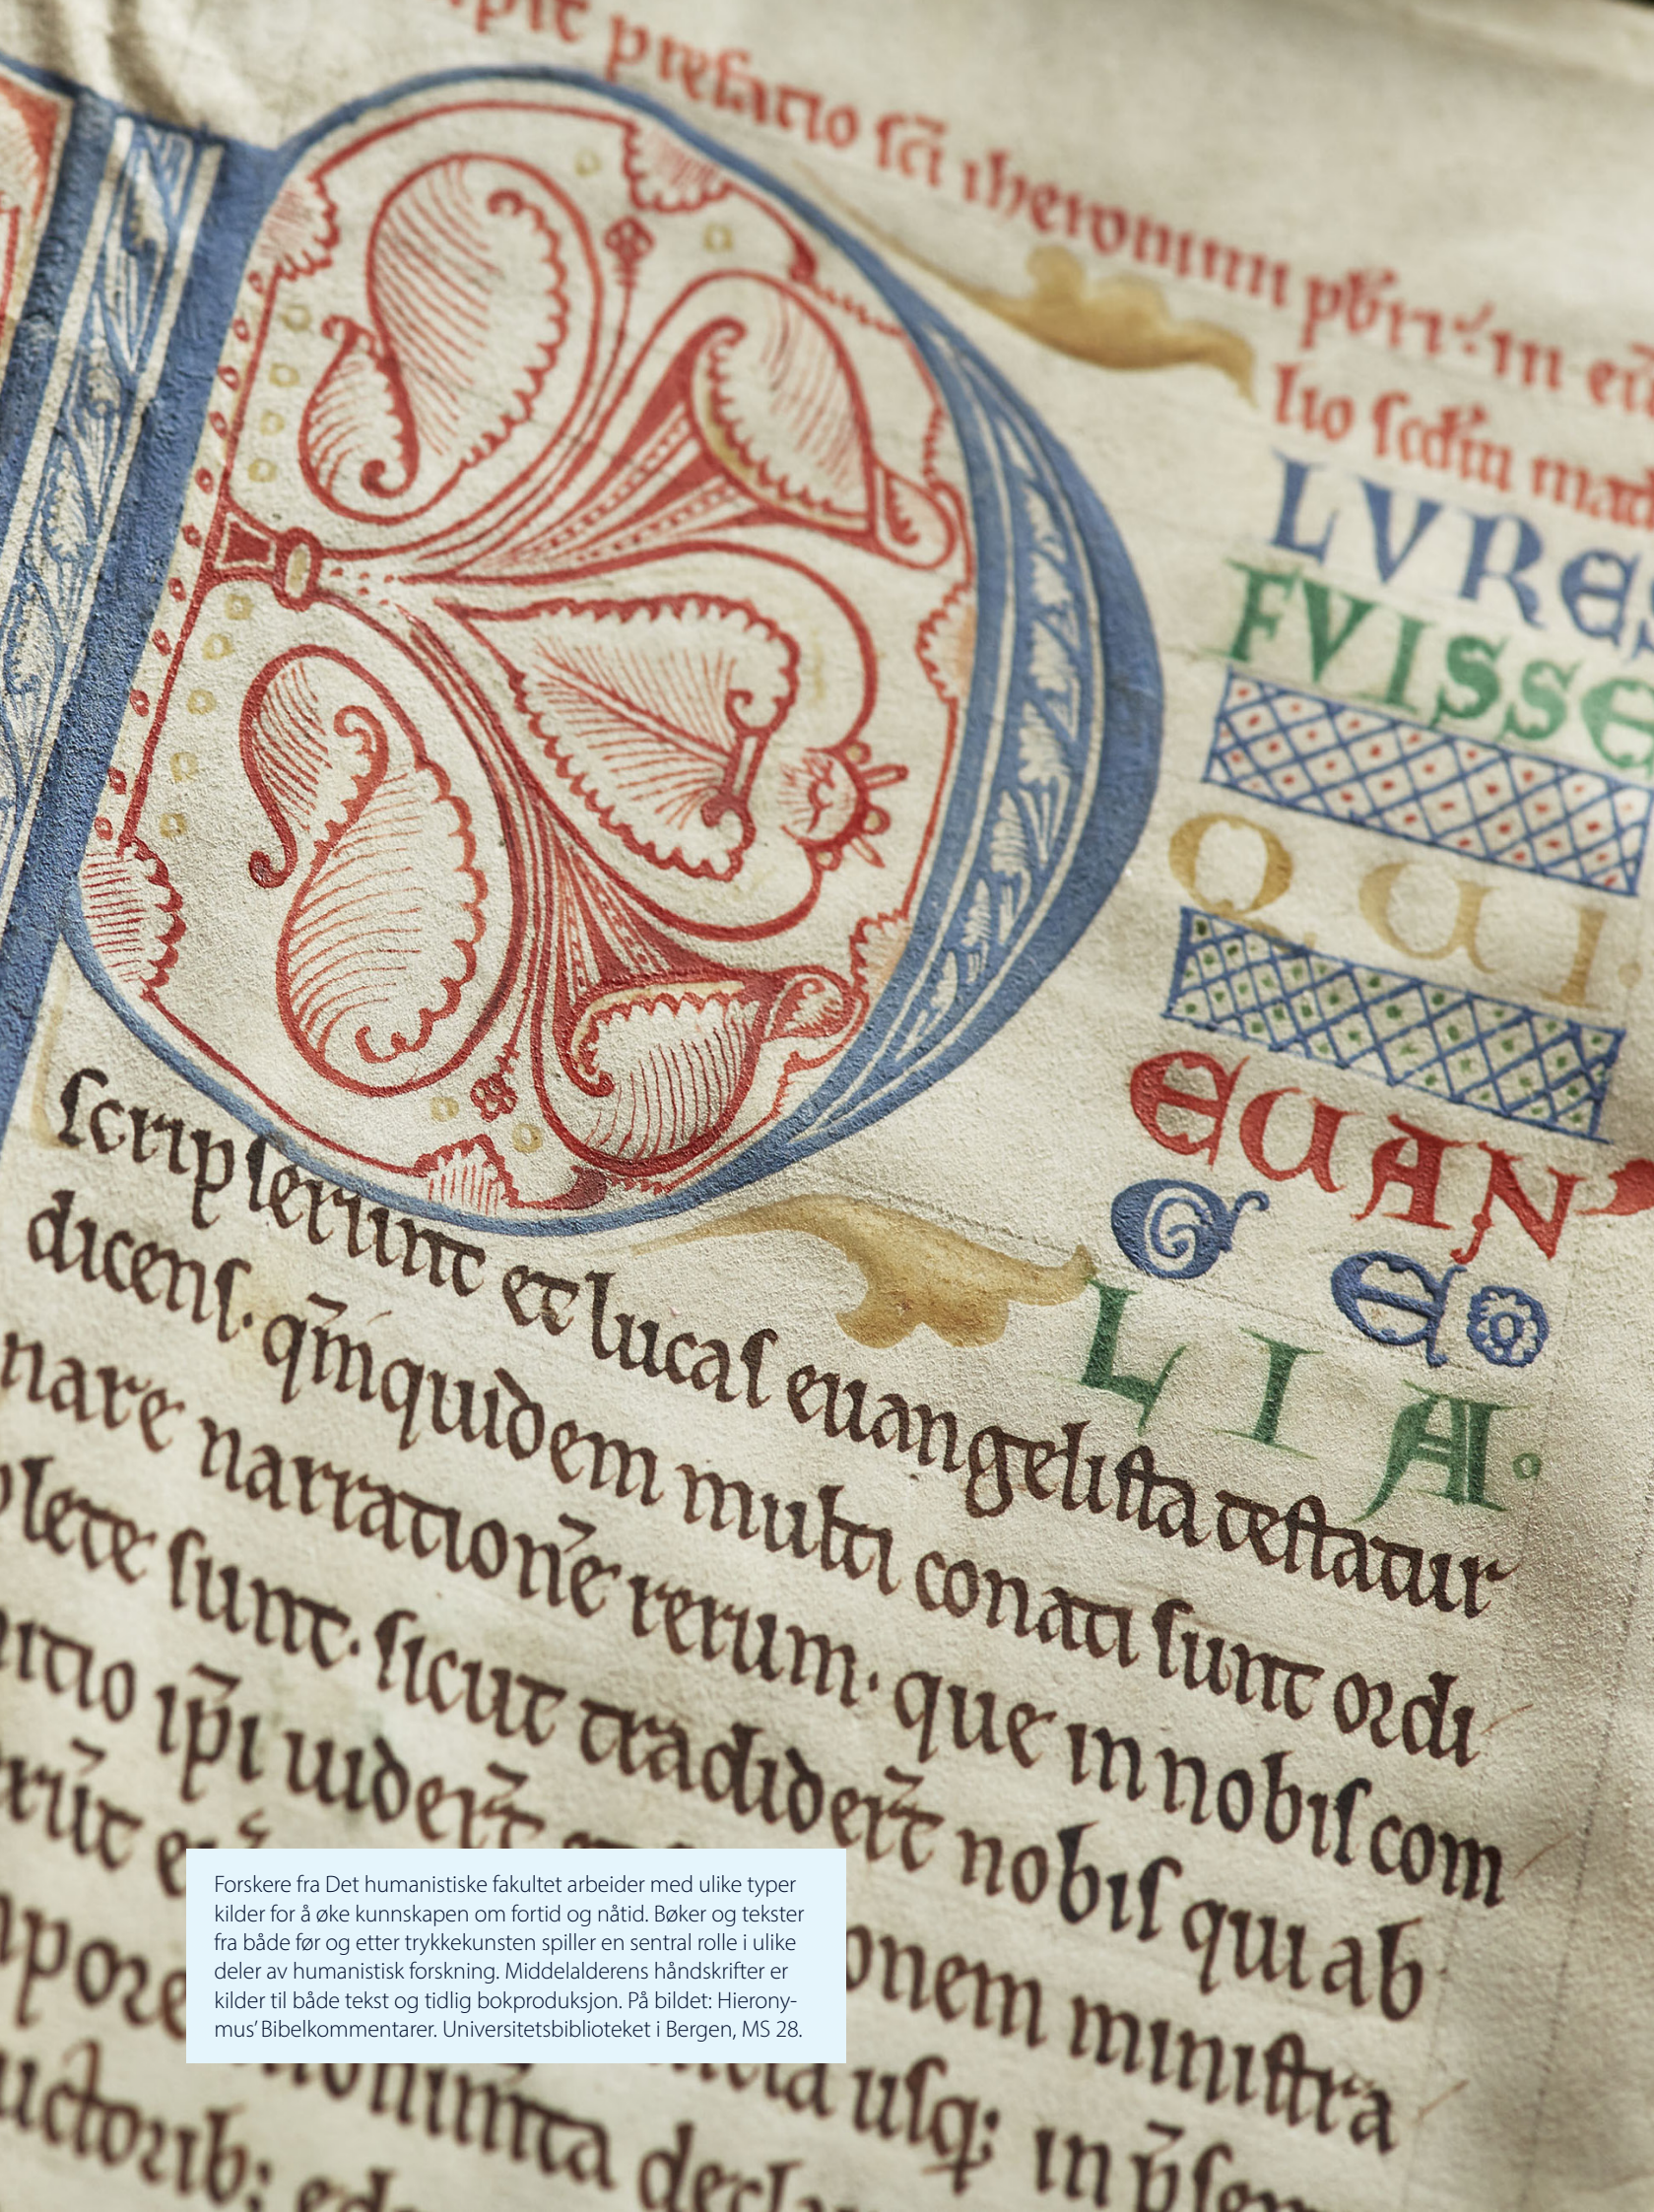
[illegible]pit prefacio sci iheronimi pbri in eu
lio scdm mat

LVRES
FVISSE
QVI
EVAN
GE
LIA

scripserunt et lucas euangelista testatur
dicens. qm quidem multi conati sunt ordi
nare narrationē rerum. que in nobis com
plete sunt. sicut tradiderē nobis qui ab
initio ipsi uiderē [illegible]
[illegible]nem ministra
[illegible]runt e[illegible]
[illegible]pore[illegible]
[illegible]nomina decla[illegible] usq: in psen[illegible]
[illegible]uctorib: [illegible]

Forskere fra Det humanistiske fakultet arbeider med ulike typer kilder for å øke kunnskapen om fortid og nåtid. Bøker og tekster fra både før og etter trykkekunsten spiller en sentral rolle i ulike deler av humanistisk forskning. Middelalderens håndskrifter er kilder til både tekst og tidlig bokproduksjon. På bildet: Hieronymus' Bibelkommentarer. Universitetsbiblioteket i Bergen, MS 28.